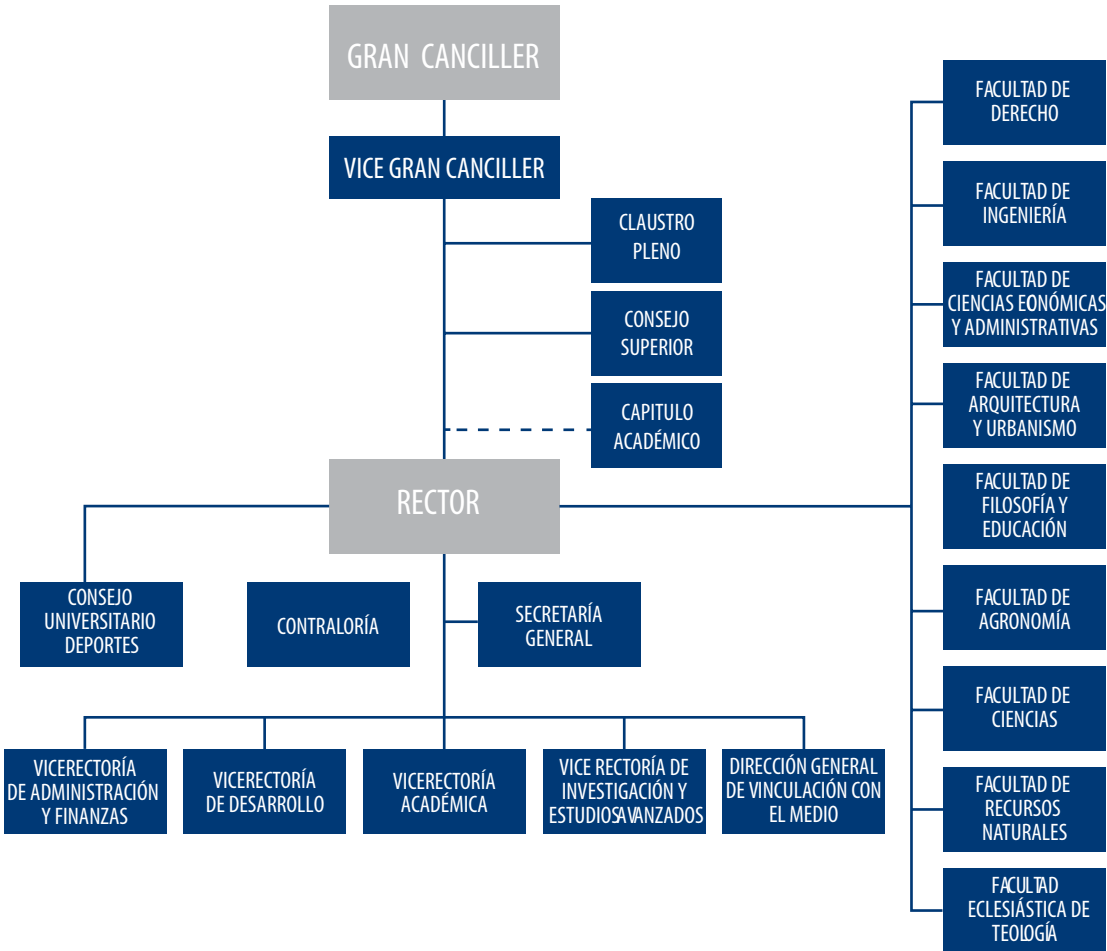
GRAN CANCILLER

VICE GRAN CANCILLER

CLAUSTRO PLENO

CONSEJO SUPERIOR

CAPITULO ACADÉMICO

RECTOR

CONSEJO UNIVERSITARIO DEPORTES

CONTRALORÍA

SECRETARÍA GENERAL

VICERECTORÍA DE ADMINISTRACIÓN Y FINANZAS

VICERECTORÍA DE DESARROLLO

VICERECTORÍA ACADÉMICA

VICE RECTORÍA DE INVESTIGACIÓN Y ESTUDIOSAVANZADOS

DIRECCIÓN GENERAL DE VINCULACIÓN CON EL MEDIO

FACULTAD DE DERECHO

FACULTAD DE INGENIERÍA

FACULTAD DE CIENCIAS EONÓMICAS Y ADMINISTRATIVAS

FACULTAD DE ARQUITECTURA Y URBANISMO

FACULTAD DE FILOSOFÍA Y EDUCACIÓN

FACULTAD DE AGRONOMÍA

FACULTAD DE CIENCIAS

FACULTAD DE RECURSOS NATURALES

FACULTAD ECLESIÁSTICA DE TEOLOGÍA